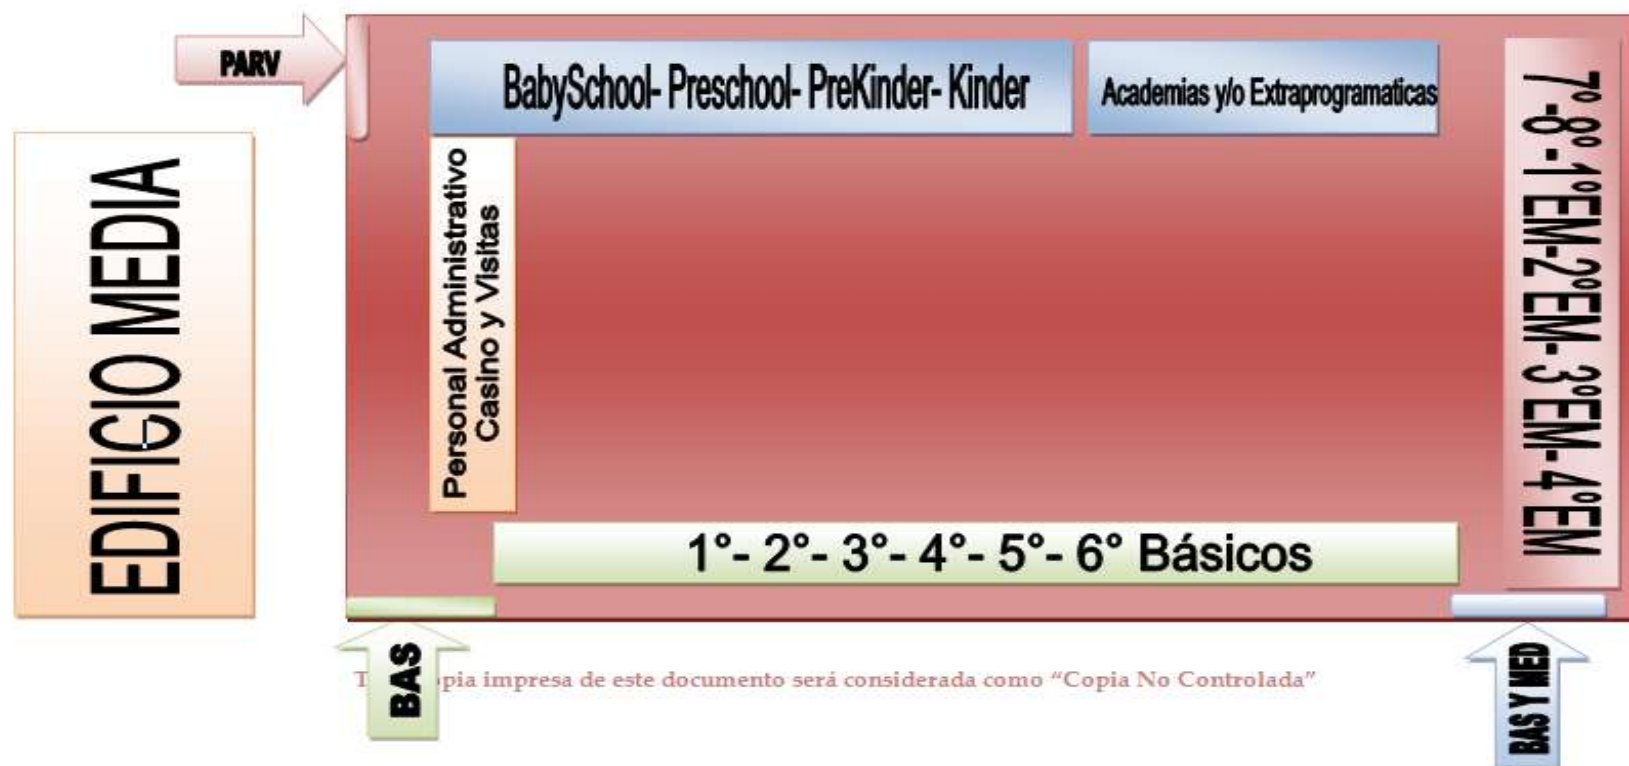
PARV

EDIFICIO MEDIA

BabySchool- Preschool- PreKinder- Kinder

Academias y/o Extraprogramaticas

Personal Administrativo Casino y Visitas

7°-8°-1°EM-2°EM-3°EM-4°EM

1°- 2°- 3°- 4°- 5°- 6° Básicos

BAS

T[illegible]pia impresa de este documento será considerada como "Copia No Controlada"

BAS Y MED